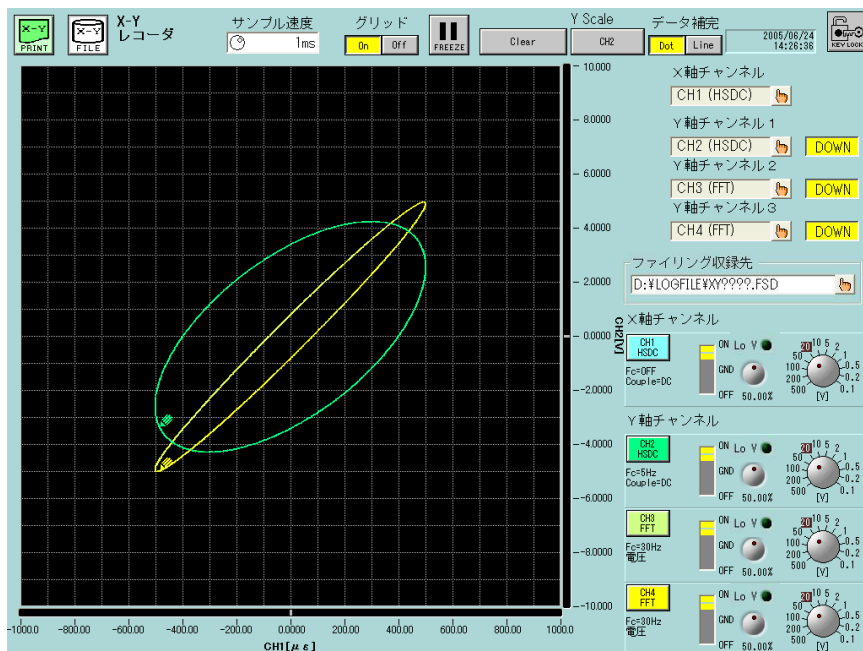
X-Y PRINT
X-Y FILE
X-Y レコーダ
サンプル速度
1ms
グリッド
On Off
FREEZE
Y Scale
Clear
CH2
データ補完
Dot Line
2005/06/24 14:26:38
KEY LOCK

10.0000
8.0000
6.0000
4.0000
2.0000
0.0000
-2.0000
-4.0000
-6.0000
-8.0000
-10.000
CH2[V]

-1000.0 -800.00 -600.00 -400.00 -200.00 0.0000 200.00 400.00 600.00 800.00 1000.0
CH1[$\mu\varepsilon$]

X軸チャンネル
CH1 (HSDC)
Y軸チャンネル 1
CH2 (HSDC)
DOWN
Y軸チャンネル 2
CH3 (FFT)
DOWN
Y軸チャンネル 3
CH4 (FFT)
DOWN

ファイリング収録先
D:¥LOGFILE¥XY????.FSD

X軸チャンネル
CH1 HSDC
Fc=OFF
Couple=DC
ON Lo V
GND
OFF 50.00%
20 10 5 2 1 0.5 0.2 0.1 500 200 100 50 [V]

Y軸チャンネル
CH2 HSDC
Fc=5Hz
Couple=DC
ON Lo V
GND
OFF 50.00%
20 10 5 2 1 0.5 0.2 0.1 500 200 100 50 [V]

CH3 FFT
Fc=30Hz
電圧
ON Lo V
GND
OFF 50.00%
20 10 5 2 1 0.5 0.2 0.1 500 200 100 50 [V]

CH4 FFT
Fc=30Hz
電圧
ON Lo V
GND
OFF 50.00%
20 10 5 2 1 0.5 0.2 0.1 500 200 100 50 [V]